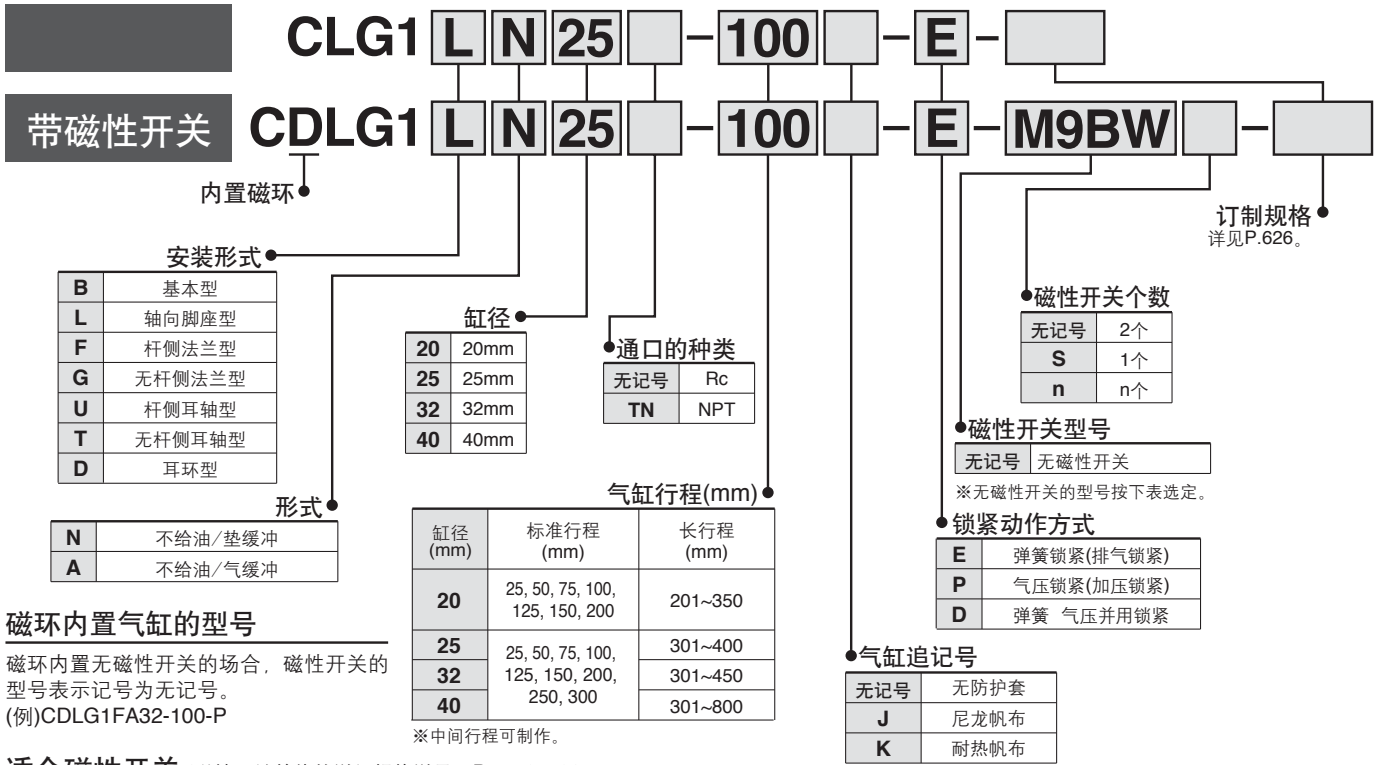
CLG1 L N 25 - 100 - E -

带磁性开关 CDLG1 L N 25 - 100 - E - M9BW -

内置磁环

安装形式

| B | 基本型 |
|---|---|
| L | 轴向脚座型 |
| F | 杆侧法兰型 |
| G | 无杆侧法兰型 |
| U | 杆侧耳轴型 |
| T | 无杆侧耳轴型 |
| D | 耳环型 |

形式

| N | 不给油/垫缓冲 |
|---|---|
| A | 不给油/气缓冲 |

缸径

| 20 | 20mm |
|---|---|
| 25 | 25mm |
| 32 | 32mm |
| 40 | 40mm |

通口的种类

| 无记号 | Rc |
|---|---|
| TN | NPT |

气缸行程(mm)

| 缸径 (mm) | 标准行程 (mm) | 长行程 (mm) |
|---|---|---|
| 20 | 25, 50, 75, 100, 125, 150, 200 | 201~350 |
| 25 | 25, 50, 75, 100, 125, 150, 200, 250, 300 | 301~400 |
| 32 | | 301~450 |
| 40 | | 301~800 |

※中间行程可制作。

订制规格
详见P.626。

磁性开关个数

| 无记号 | 2个 |
|---|---|
| S | 1个 |
| n | n个 |

磁性开关型号

| 无记号 | 无磁性开关 |
|---|---|

※无磁性开关的型号按下表选定。

锁紧动作方式

| E | 弹簧锁紧(排气锁紧) |
|---|---|
| P | 气压锁紧(加压锁紧) |
| D | 弹簧 气压并用锁紧 |

气缸追记号

| 无记号 | 无防护套 |
|---|---|
| J | 尼龙帆布 |
| K | 耐热帆布 |

磁环内置气缸的型号

磁环内置无磁性开关的场合，磁性开关的型号表示记号为无记号。
(例)CDLG1FA32-100-P

适合磁性开关 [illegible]